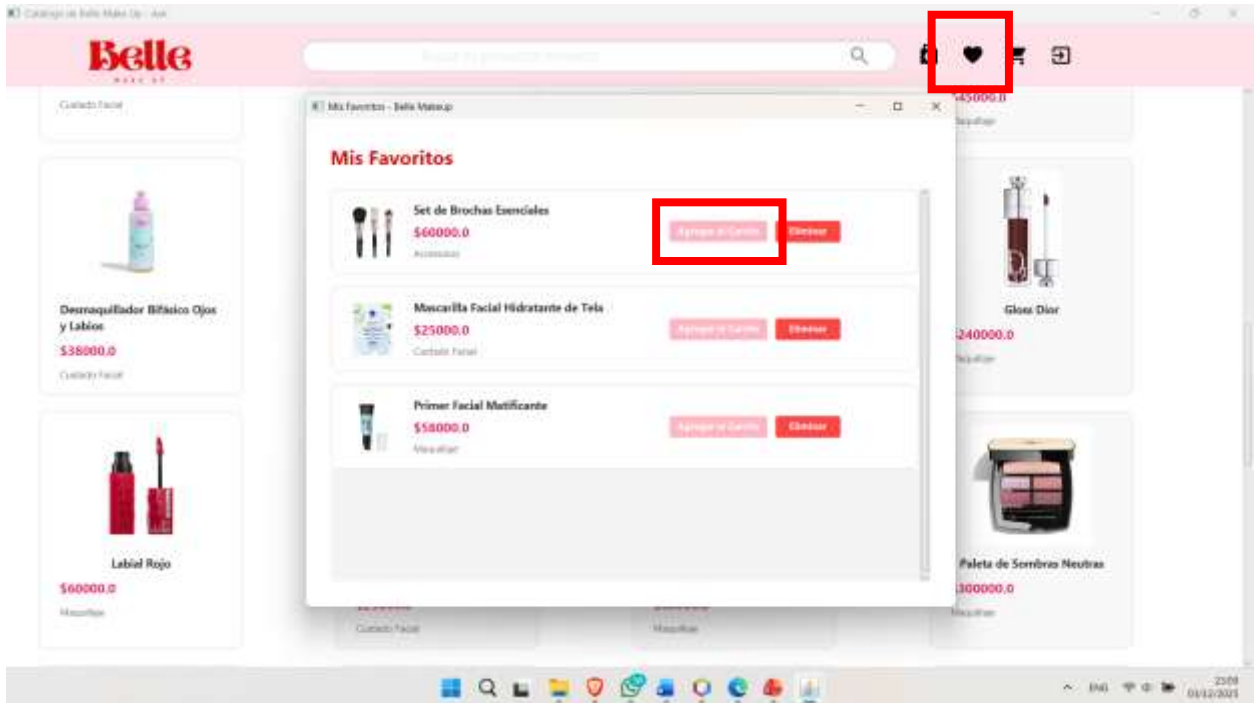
Catalogo de Belle Make Up - Ave

Belle
MAKE UP

Buscar productos...

Cuidado Facial

Mis Favoritos - Belle Makeup

Mis Favoritos

Set de Brochas Esenciales
$60000.0
Accesorios
Agregar al Carrito
Eliminar

Mascarilla Facial Hidratante de Tela
$25000.0
Cuidado Facial
Agregar al Carrito
Eliminar

Primer Facial Matificante
$58000.0
Maquillaje
Agregar al Carrito
Eliminar

Desmaquillador Bifásico Ojos y Labios
$38000.0
Cuidado Facial

Labial Rojo
$60000.0
Maquillaje

Cuidado Facial

Maquillaje

$45000.0
Maquillaje

Gloss Dior
$240000.0
Maquillaje

Paleta de Sombras Neutras
$300000.0
Maquillaje

ENG
23:09
01/12/2025